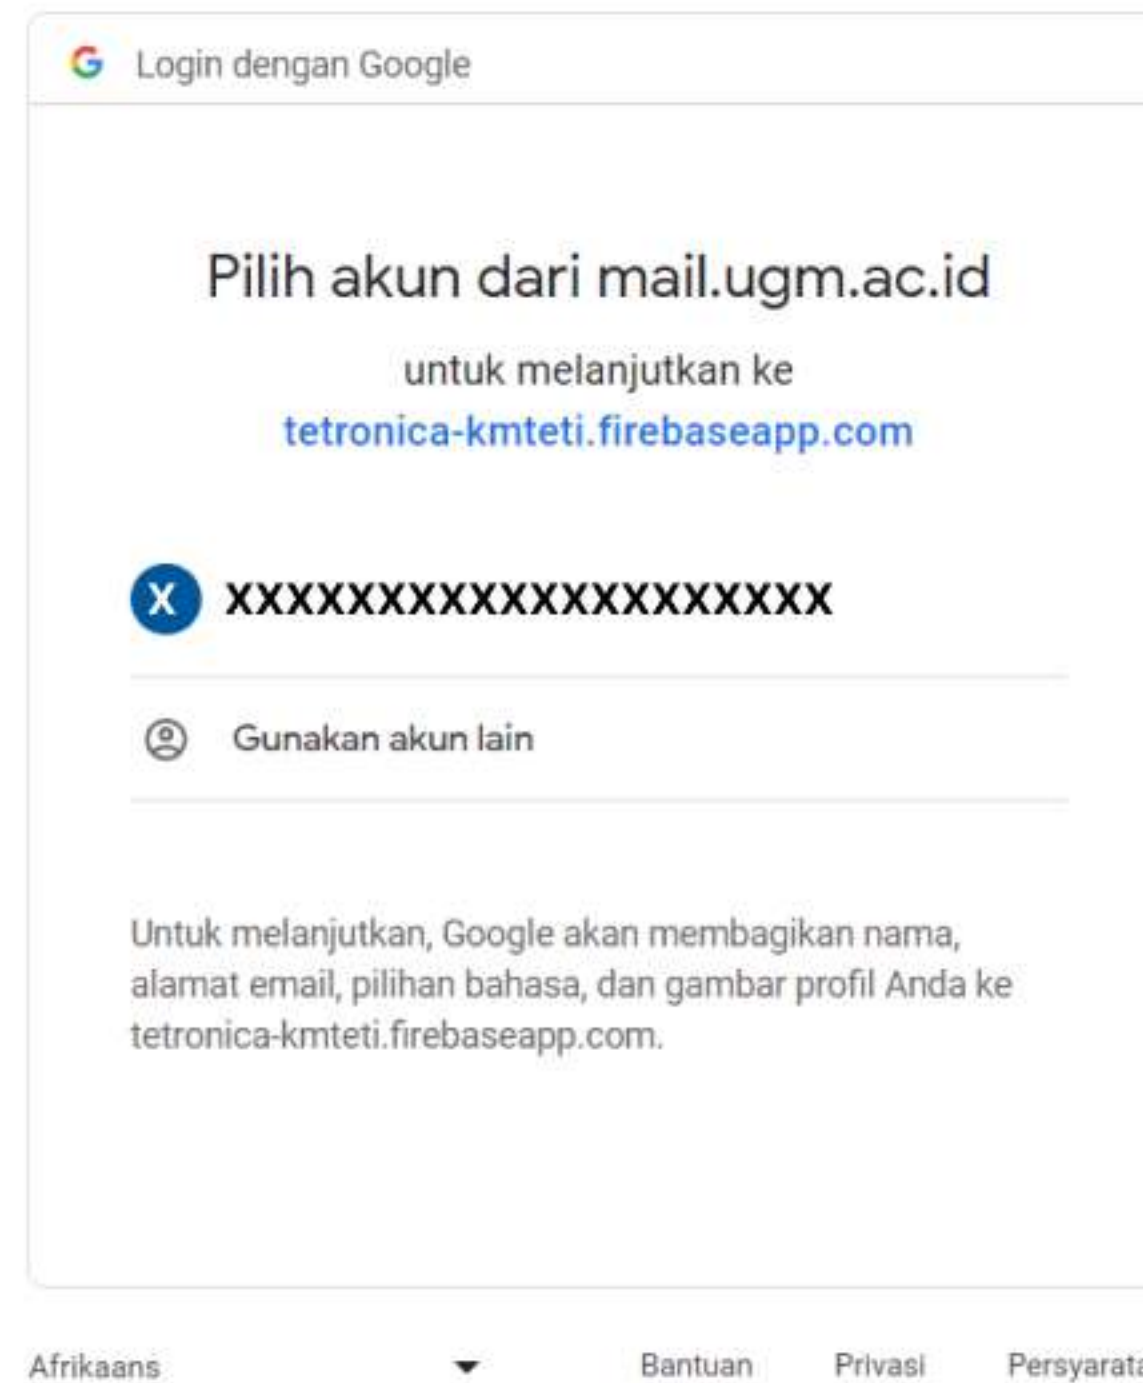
G Login dengan Google

Pilih akun dari mail.ugm.ac.id

untuk melanjutkan ke
tetronica-kmteti.firebaseapp.com

X XXXXXXXXXXXXXXXXXX

Gunakan akun lain

Untuk melanjutkan, Google akan membagikan nama, alamat email, pilihan bahasa, dan gambar profil Anda ke tetronica-kmteti.firebaseapp.com.

Afrikaans

Bantuan Privasi Persyarat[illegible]